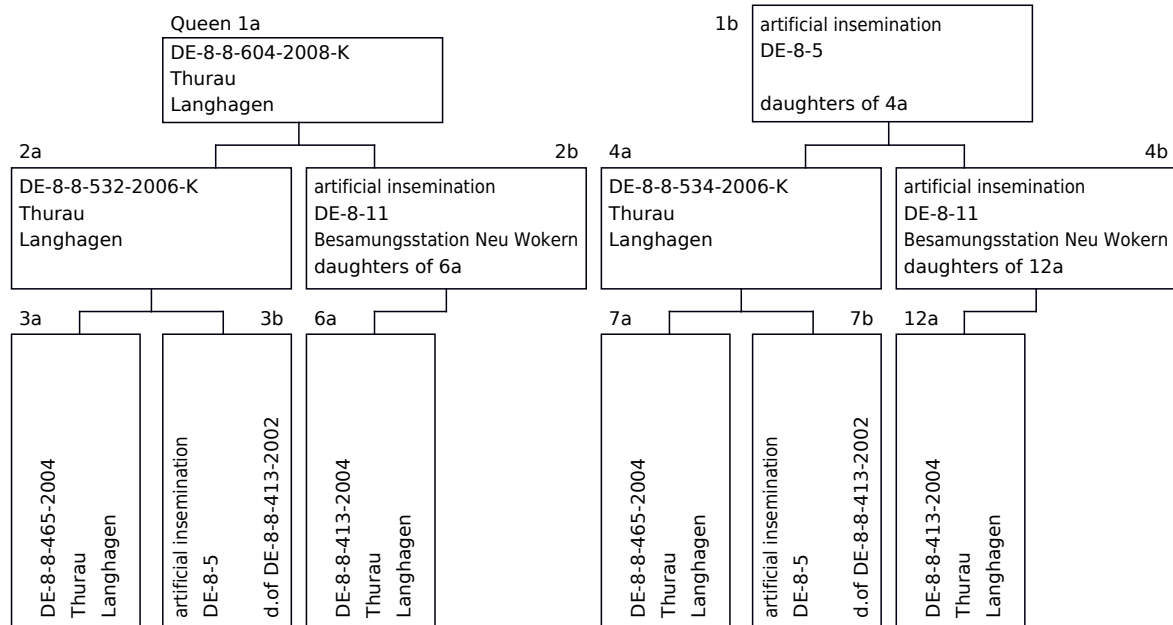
Queen 1a
DE-8-8-604-2008-K
Thurau
Langhagen

1b
artificial insemination
DE-8-5

daughters of 4a

2a
DE-8-8-532-2006-K
Thurau
Langhagen

2b
artificial insemination
DE-8-11
Besamungsstation Neu Wokern
daughters of 6a

4a
DE-8-8-534-2006-K
Thurau
Langhagen

4b
artificial insemination
DE-8-11
Besamungsstation Neu Wokern
daughters of 12a

3a
DE-8-8-465-2004
Thurau
Langhagen

3b
artificial insemination
DE-8-5
d.of DE-8-8-413-2002

6a
DE-8-8-413-2004
Thurau
Langhagen

7a
DE-8-8-465-2004
Thurau
Langhagen

7b
artificial insemination
DE-8-5
d.of DE-8-8-413-2002

12a
DE-8-8-413-2004
Thurau
Langhagen